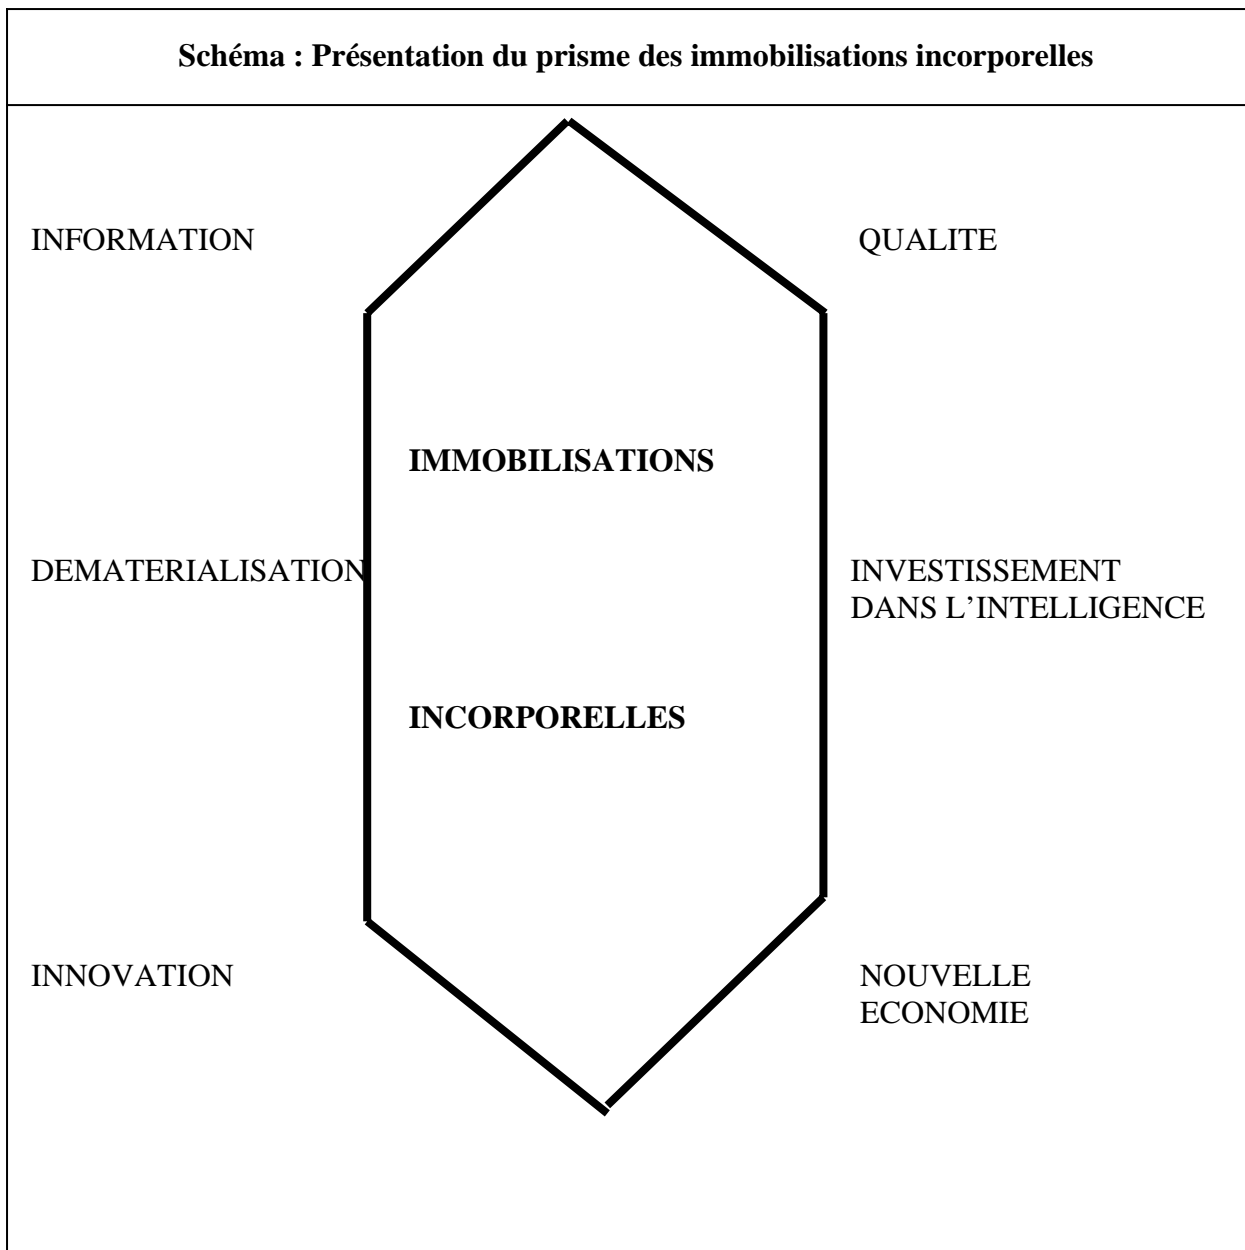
**Schéma : Présentation du prisme des immobilisations incorporelles**

INFORMATION

QUALITE

**IMMOBILISATIONS**

DEMATERIALISATION

INVESTISSEMENT DANS L'INTELLIGENCE

**INCORPORELLES**

INNOVATION

NOUVELLE ECONOMIE